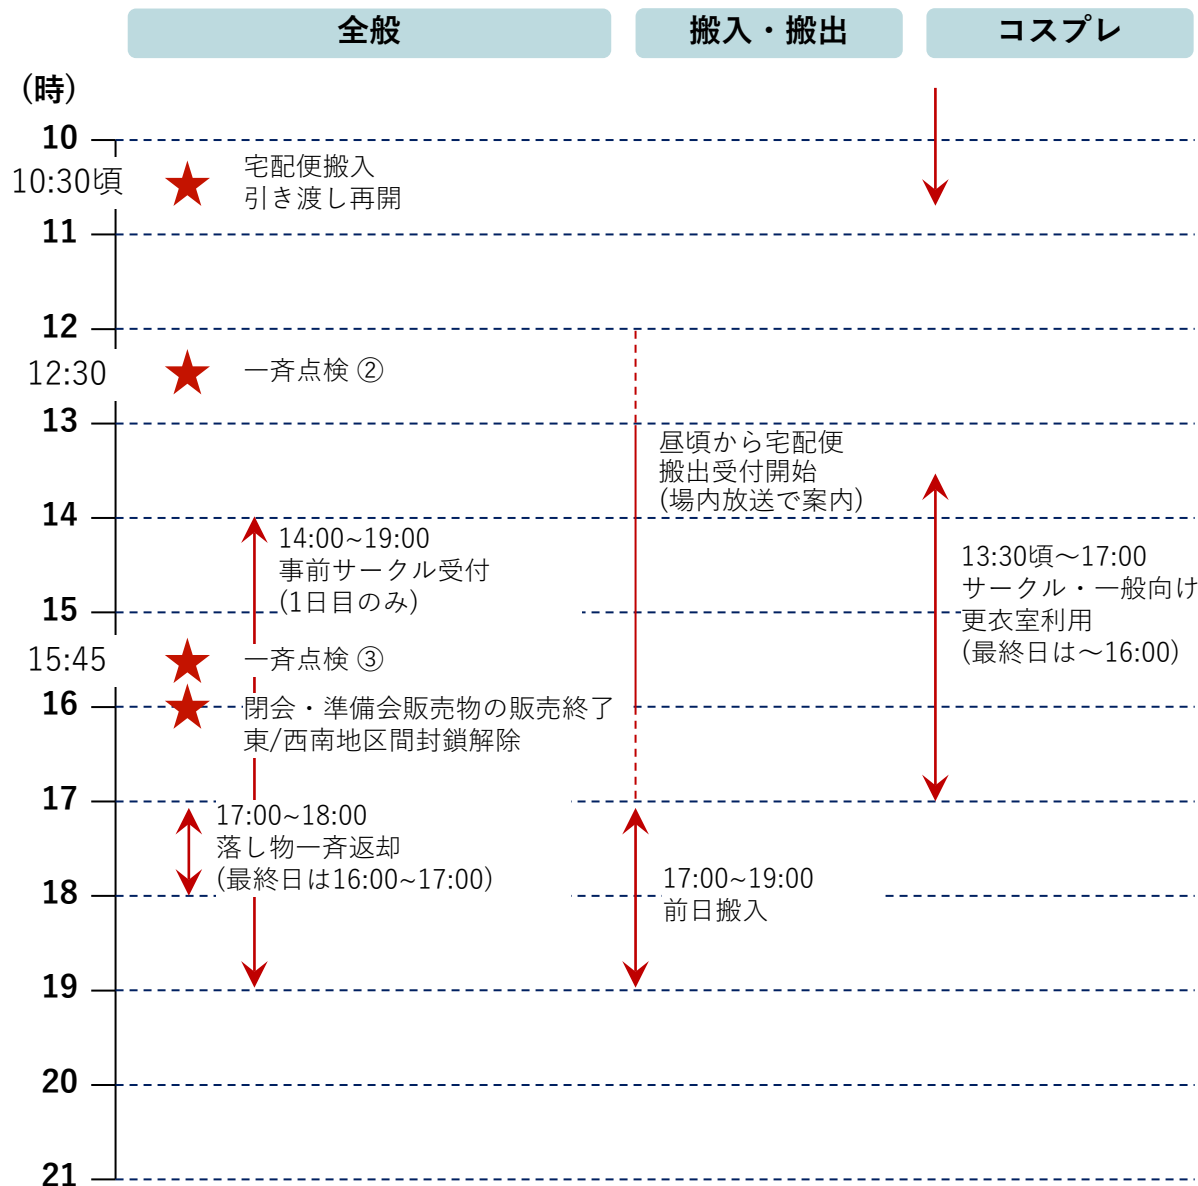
全般

搬入・搬出

コスプレ

(時)

10

10:30頃

宅配便搬入
引き渡し再開

11

12

12:30

一斉点検 ②

13

昼頃から宅配便
搬出受付開始
(場内放送で案内)

14

14:00~19:00
事前サークル受付
(1日目のみ)

13:30頃〜17:00
サークル・一般向け
更衣室利用
(最終日は〜16:00)

15

15:45

一斉点検 ③

16

閉会・準備会販売物の販売終了
東/西南地区間封鎖解除

17

17:00~18:00
落し物一斉返却
(最終日は16:00~17:00)

18

17:00~19:00
前日搬入

19

20

21